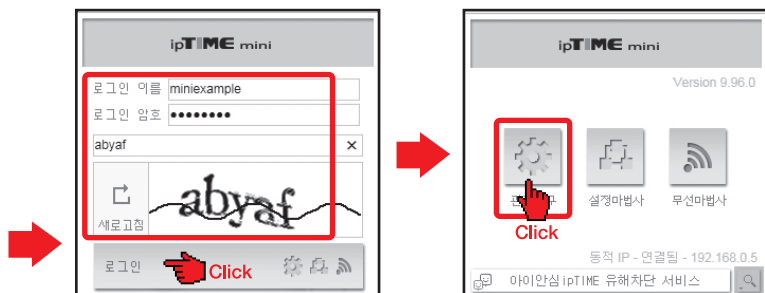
ipTIME mini

로그인 이름 miniexample
로그인 암호 ●●●●●●●●
abyaf ✕
새로고침
abyaf
로그인 Click

ipTIME mini

Version 9.96.0

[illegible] 설정마법사 무선마법사
Click

동적 IP - 연결됨 - 192.168.0.5

아이안심ipTIME 유해차단 서비스